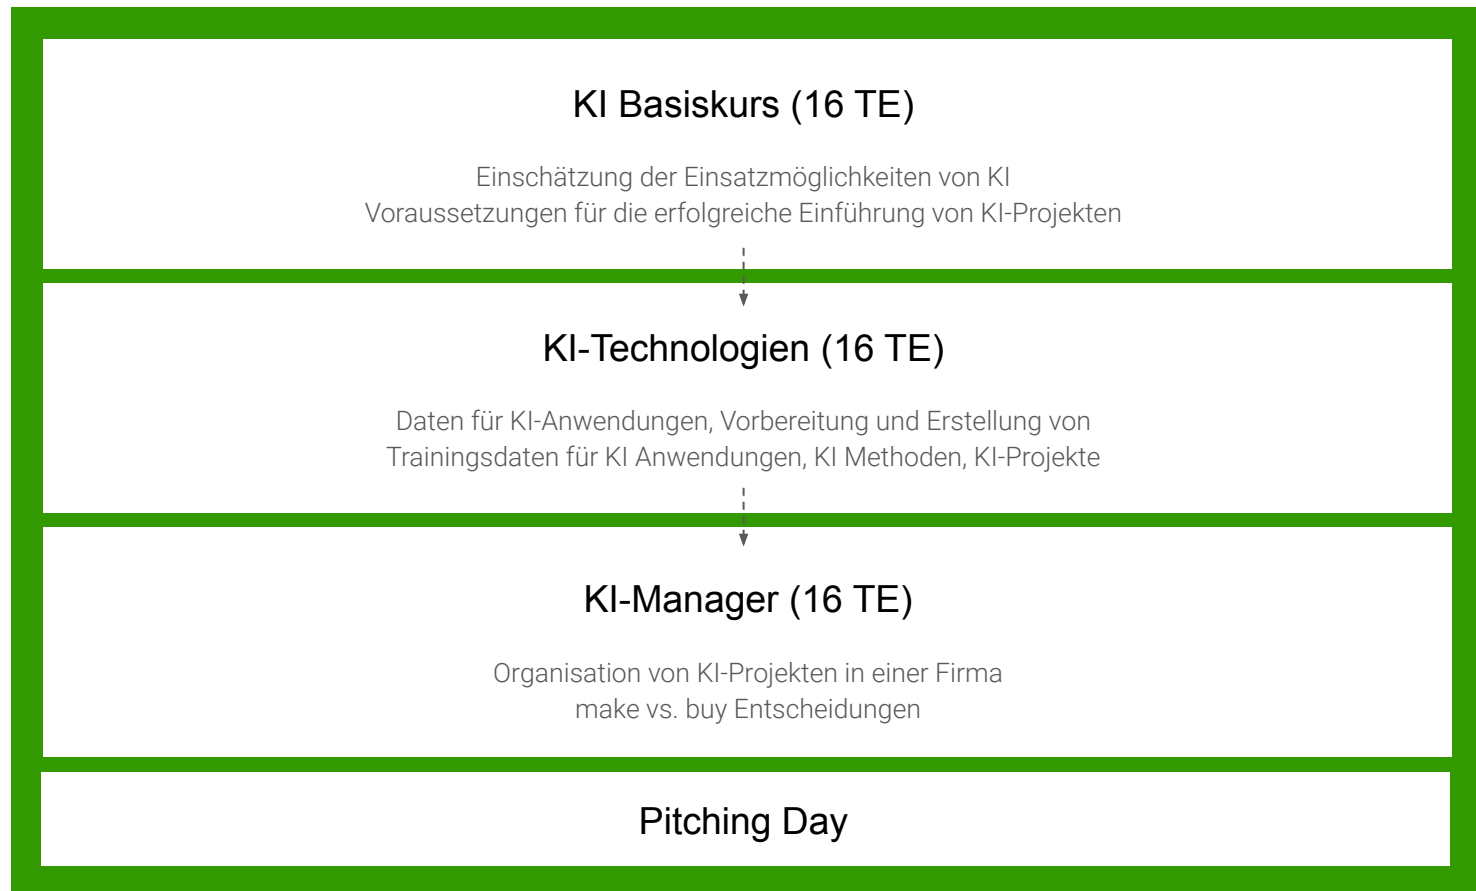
KI Basiskurs (16 TE)

Einschätzung der Einsatzmöglichkeiten von KI
Voraussetzungen für die erfolgreiche Einführung von KI-Projekten

KI-Technologien (16 TE)

Daten für KI-Anwendungen, Vorbereitung und Erstellung von Trainingsdaten für KI Anwendungen, KI Methoden, KI-Projekte

KI-Manager (16 TE)

Organisation von KI-Projekten in einer Firma
make vs. buy Entscheidungen

Pitching Day